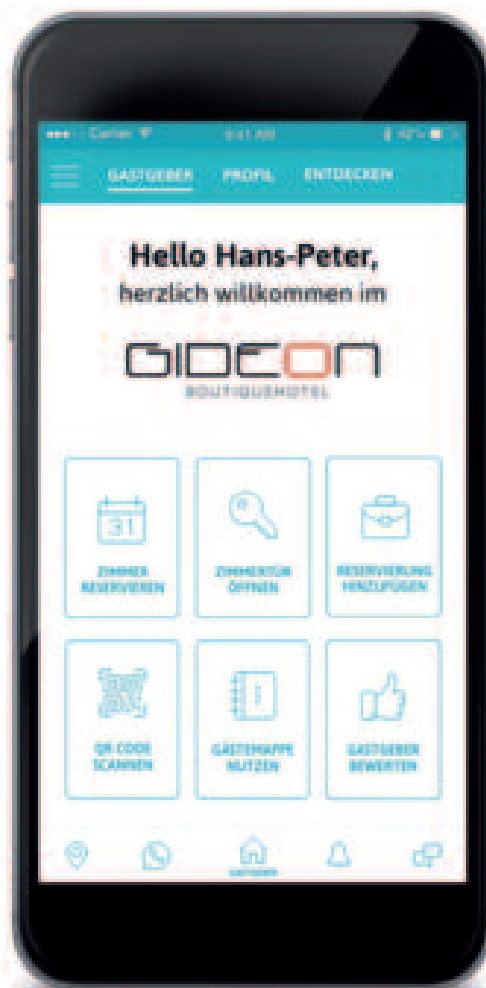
Carrier 9:41 AM 42%

GASTGEBER PROFIL ENTDECKEN

Hello Hans-Peter,
herzlich willkommen im

GIDEON
BOUTIQUEHOTEL

31
ZIMMER RESERVIEREN

ZIMMERTÜR ÖFFNEN

RESERVIERUNG HINZUFÜGEN

QR CODE SCANNEN

GÄSTEMAPPE NUTZEN

GASTGEBER BEWERTEN

GASTGEBER